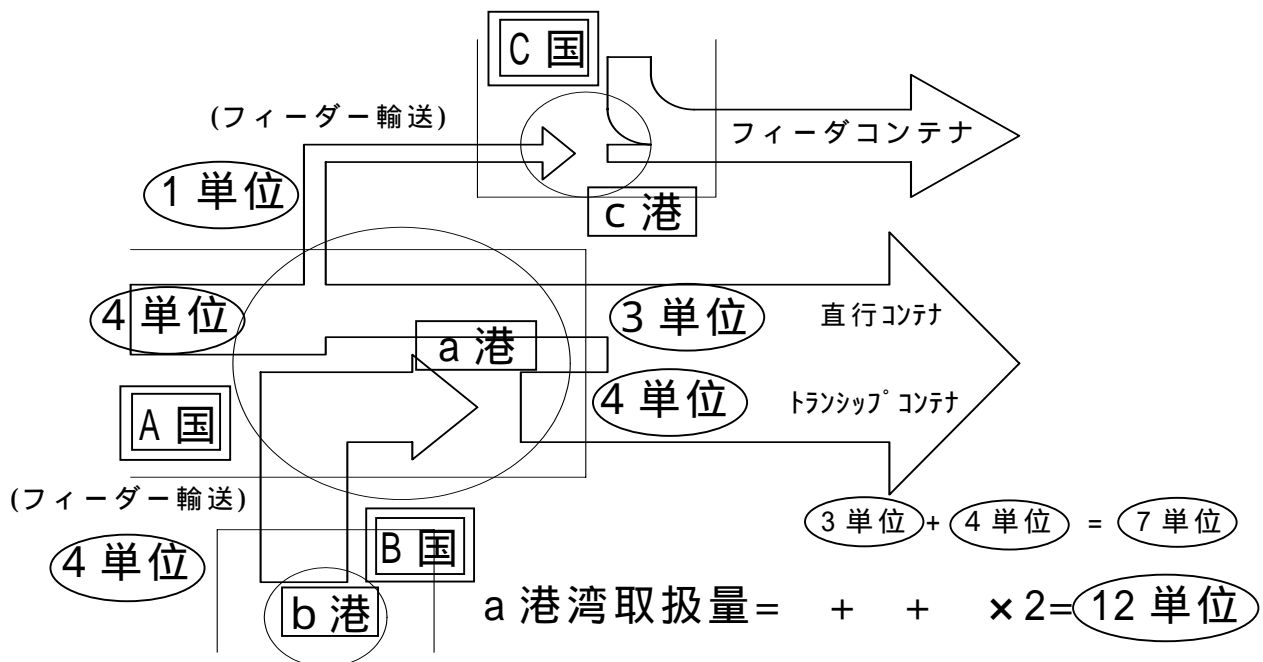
C 国

(フィーダー輸送)

フィーダコンテナ

1 単位

c 港

4 単位

3 単位

直行コンテナ

a 港

4 単位

トランシップコンテナ

A 国

(フィーダー輸送)

3 単位 + 4 単位 = 7 単位

4 単位

B 国

b 港

a 港湾取扱量= + + ×2= 12 単位